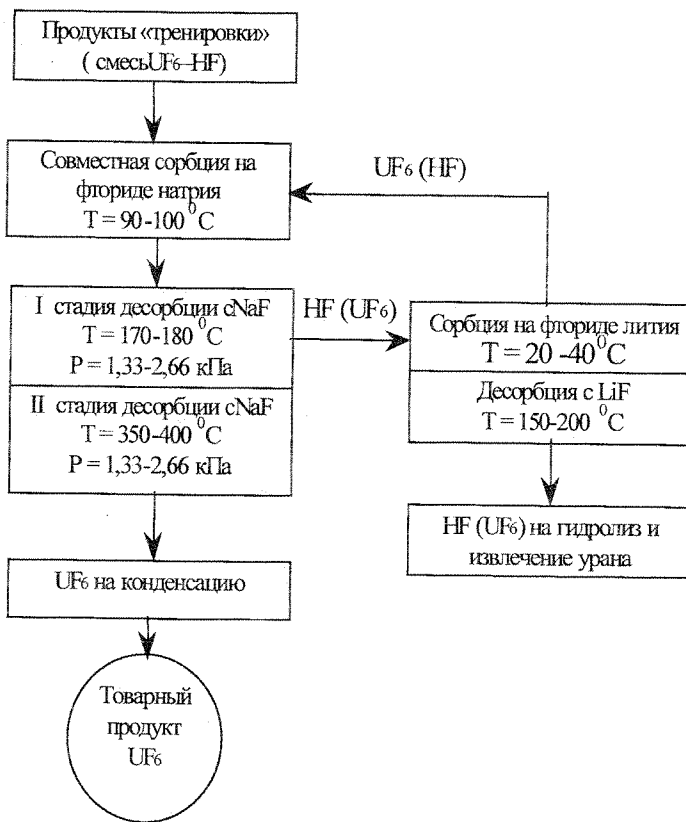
Продукты «тренировки» ( смесь$UF_6$–HF)

Совместная сорбция на фториде натрия
$T = 90\text{-}100\,^0C$

$UF_6$ (HF)

I стадия десорбции cNaF
$T = 170\text{-}180\,^0C$
P = 1,33-2,66 кПа

HF ($UF_6$)

Сорбция на фториде лития
$T = 20\text{ -}40\,^0C$

Десорбция с LiF
$T = 150\text{-}200\,^0C$

II стадия десорбции cNaF
$T = 350\text{-}400\,^0C$
P = 1,33-2,66 кПа

HF ($UF_6$) на гидролиз и извлечение урана

$UF_6$ на конденсацию

Товарный продукт $UF_6$